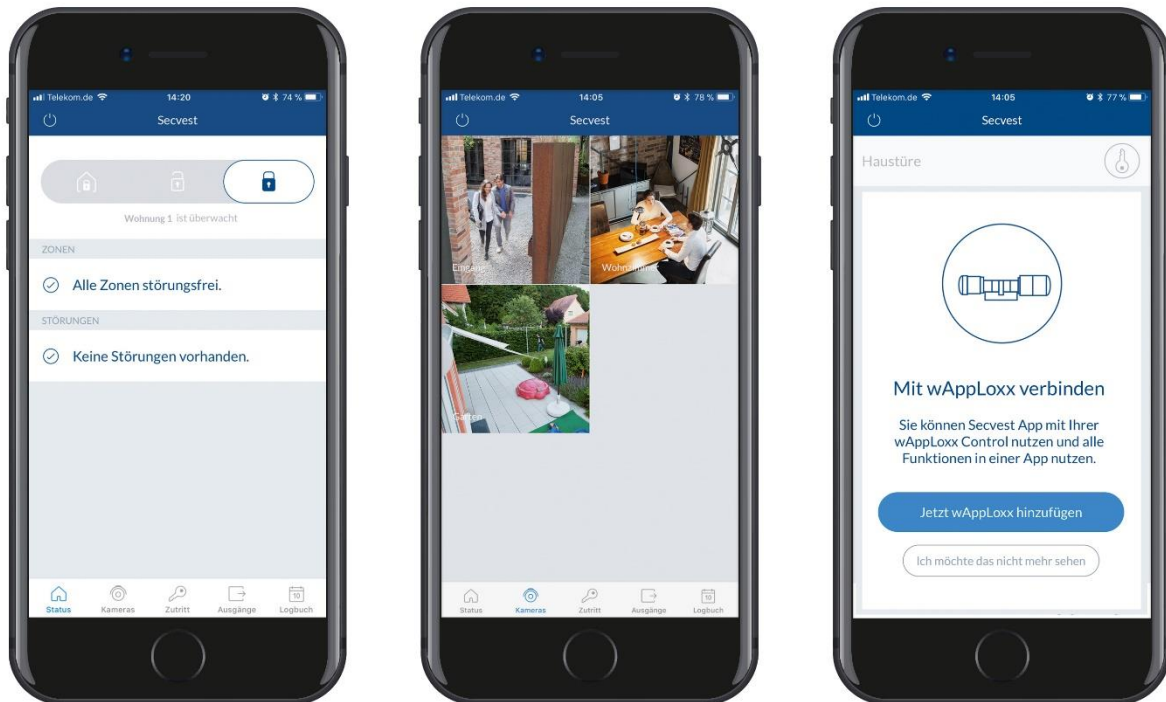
Telekom.de 14:20 74 %

Secvest

Wohnung 1 ist überwacht

ZONEN

Alle Zonen störungsfrei.

STÖRUNGEN

Keine Störungen vorhanden.

Status Kameras Zutritt Ausgänge 10 Logbuch

Telekom.de 14:05 78 %

Secvest

Eingang Wohnzimmer

Garten

Status Kameras Zutritt Ausgänge 10 Logbuch

Telekom.de 14:05 77 %

Secvest

Haustüre

Mit wAppLoxx verbinden

Sie können Secvest App mit Ihrer wAppLoxx Control nutzen und alle Funktionen in einer App nutzen.

Jetzt wAppLoxx hinzufügen

Ich möchte das nicht mehr sehen